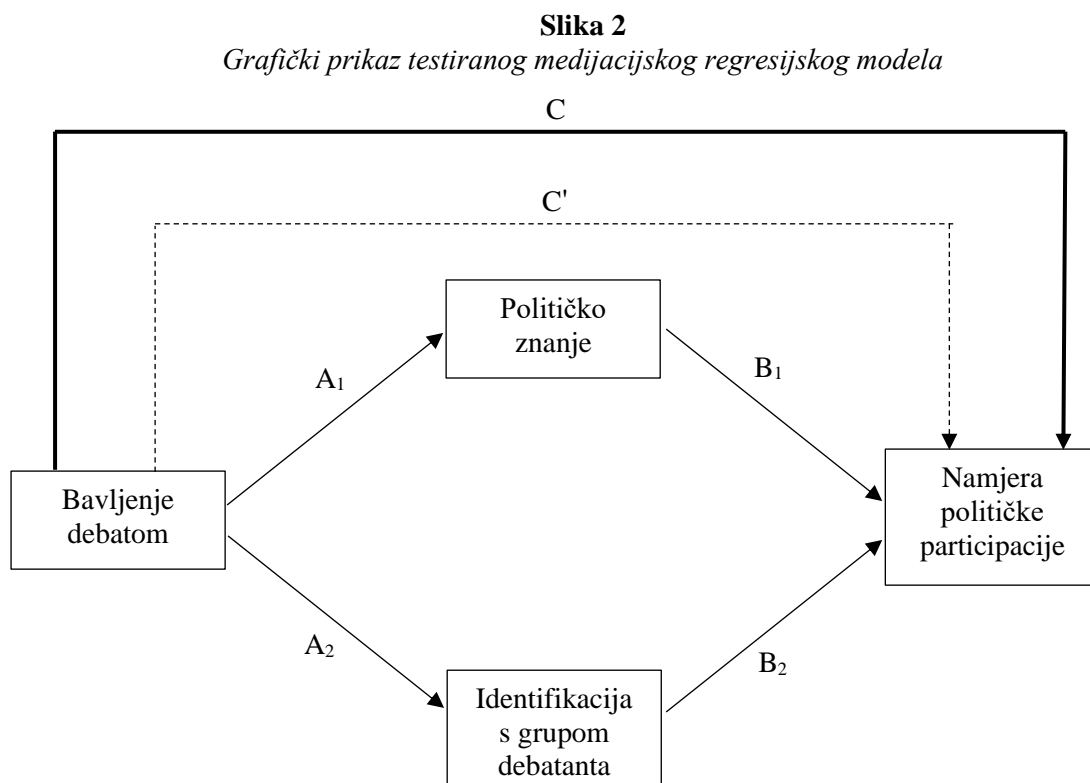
**Slika 2**
*Grafički prikaz testiranog medijacijskog regresijskog modela*

C

C'

Političko znanje

$A_1$

$B_1$

Bavljenje debatom

Namjera političke participacije

$A_2$

$B_2$

Identifikacija s grupom debatanta